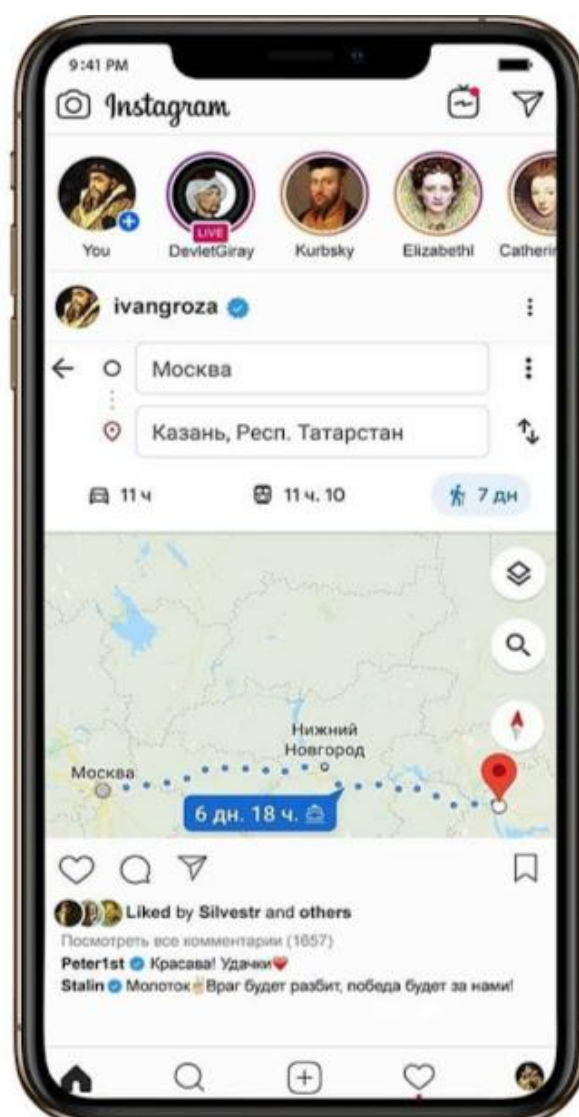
9:41 PM

Instagram

LIVE

You DevletGiray Kurbsky ElizabethI Catherin

ivangroza

Москва

Казань, Респ. Татарстан

11 ч

11 ч. 10

7 дн

Нижний Новгород

Москва

6 дн. 18 ч.

Liked by Silvestr and others

Посмотреть все комментарии (1657)

Peter1st Красава! Удачи❤

Stalin Молоток Враг будет разбит, победа будет за нами!